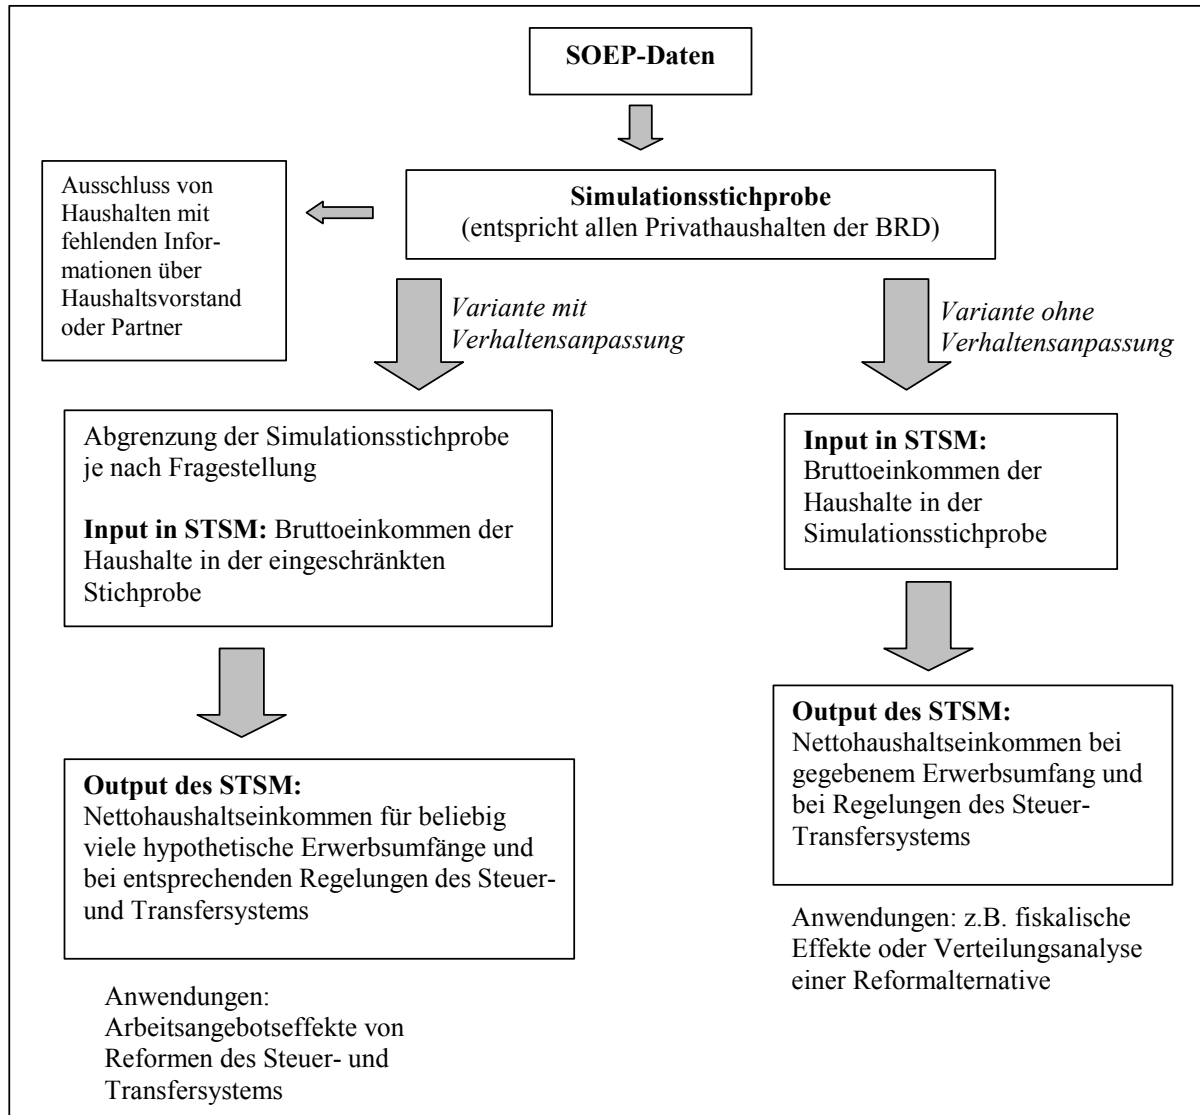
**SOEP-Daten**

**Simulationsstichprobe**
(entspricht allen Privathaushalten der BRD)

Ausschluss von Haushalten mit fehlenden Informationen über Haushaltsvorstand oder Partner

*Variante mit Verhaltensanpassung*

*Variante ohne Verhaltensanpassung*

Abgrenzung der Simulationsstichprobe je nach Fragestellung

**Input in STSM:** Bruttoeinkommen der Haushalte in der eingeschränkten Stichprobe

**Input in STSM:**
Bruttoeinkommen der Haushalte in der Simulationsstichprobe

**Output des STSM:**
Nettohaushaltseinkommen für beliebig viele hypothetische Erwerbsumfänge und bei entsprechenden Regelungen des Steuer- und Transfersystems

Anwendungen:
Arbeitsangebotseffekte von Reformen des Steuer- und Transfersystems

**Output des STSM:**
Nettohaushaltseinkommen bei gegebenem Erwerbsumfang und bei Regelungen des Steuer-Transfersystems

Anwendungen: z.B. fiskalische Effekte oder Verteilungsanalyse einer Reformalternative